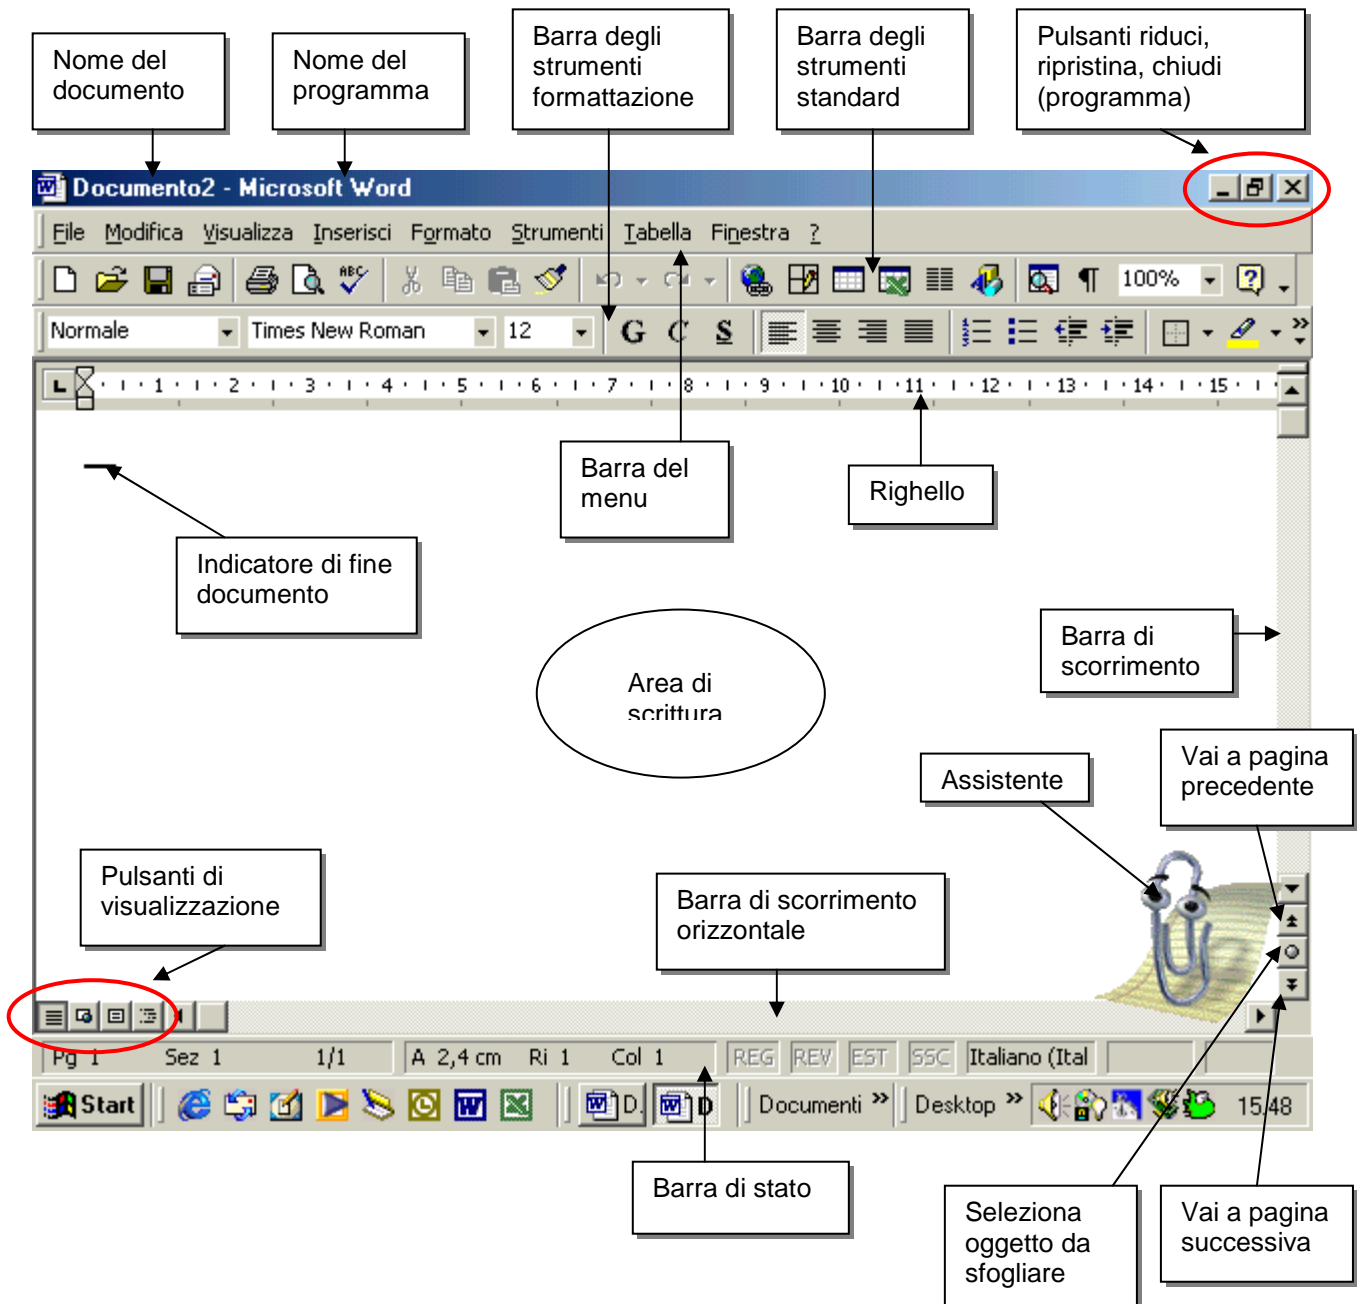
Nome del documento

Nome del programma

Barra degli strumenti formattazione

Barra degli strumenti standard

Pulsanti riduci, ripristina, chiudi (programma)

Documento2 - Microsoft Word

File Modifica Visualizza Inserisci Formato Strumenti Tabella Finestra ?

100%

Normale Times New Roman 12 G C S

1 2 3 4 5 6 7 8 9 10 11 12 13 14 15

Barra del menu

Righello

Indicatore di fine documento

Area di scrittura

Barra di scorrimento

Assistente

Vai a pagina precedente

Pulsanti di visualizzazione

Barra di scorrimento orizzontale

Pg 1 Sez 1 1/1 A 2,4 cm Ri 1 Col 1 REG REV EST SSC Italiano (Ital

Start D. D Documenti » Desktop » 15.48

Barra di stato

Seleziona oggetto da sfogliare

Vai a pagina successiva